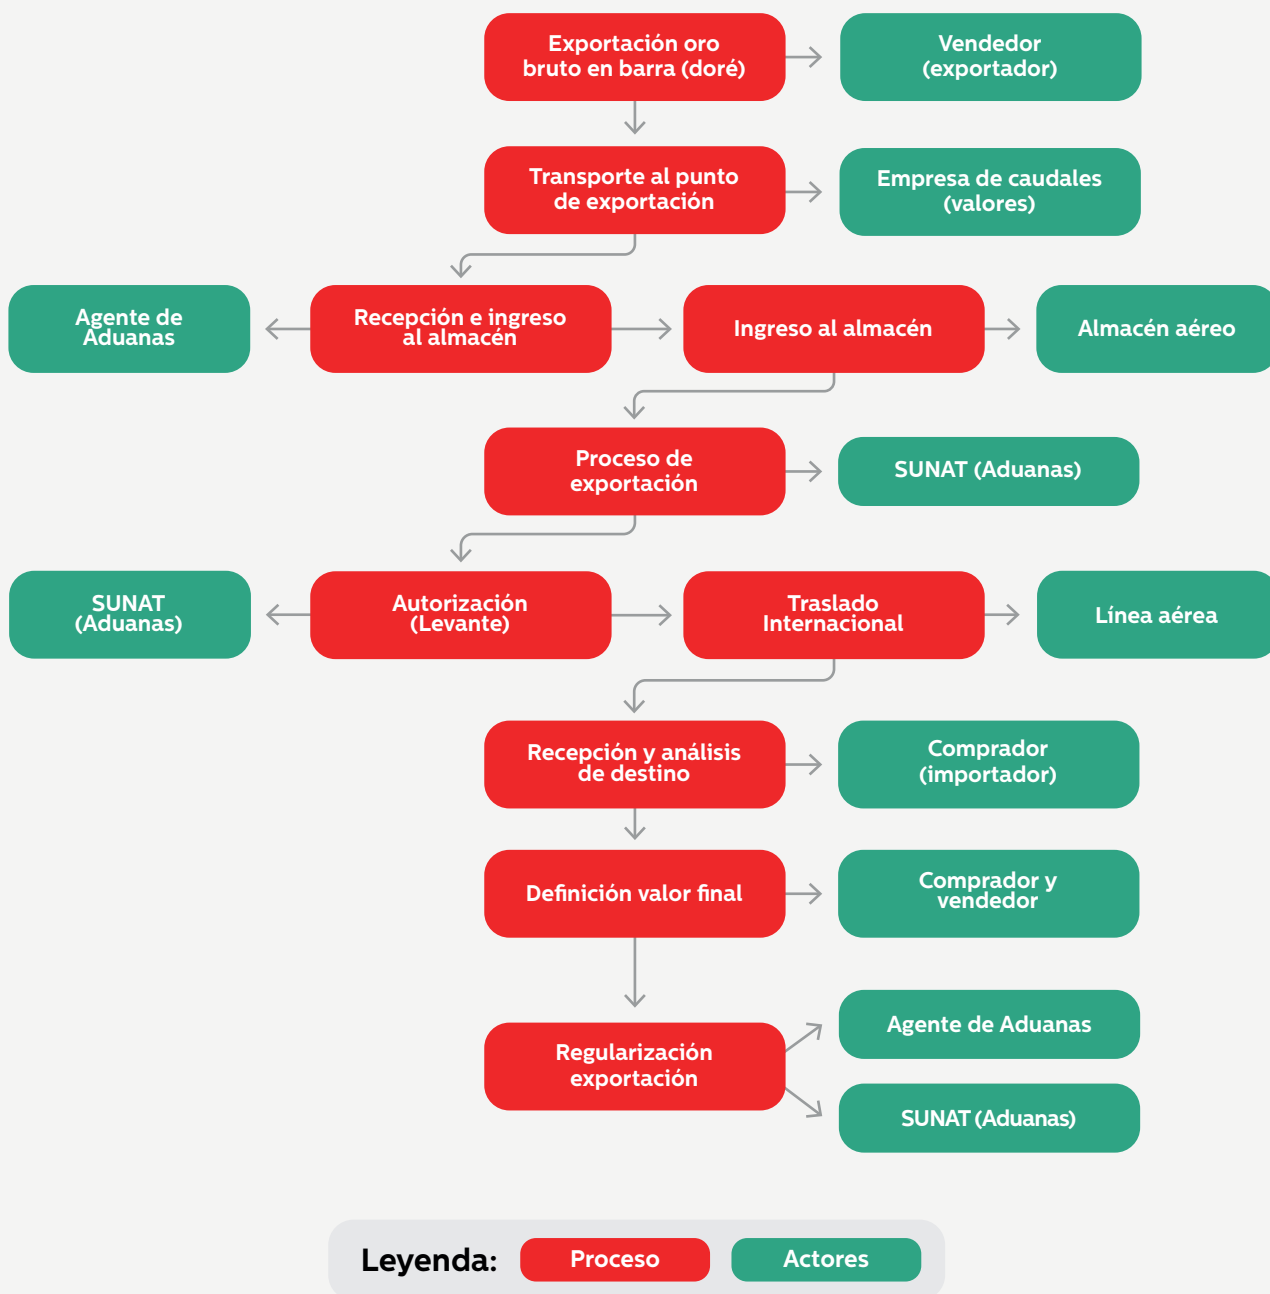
Exportación oro bruto en barra (doré)

Vendedor (exportador)

Transporte al punto de exportación

Empresa de caudales (valores)

Agente de Aduanas

Recepción e ingreso al almacén

Ingreso al almacén

Almacén aéreo

Proceso de exportación

SUNAT (Aduanas)

SUNAT (Aduanas)

Autorización (Levante)

Traslado Internacional

Línea aérea

Recepción y análisis de destino

Comprador (importador)

Definición valor final

Comprador y vendedor

Regularización exportación

Agente de Aduanas

SUNAT (Aduanas)

Leyenda: Proceso Actores